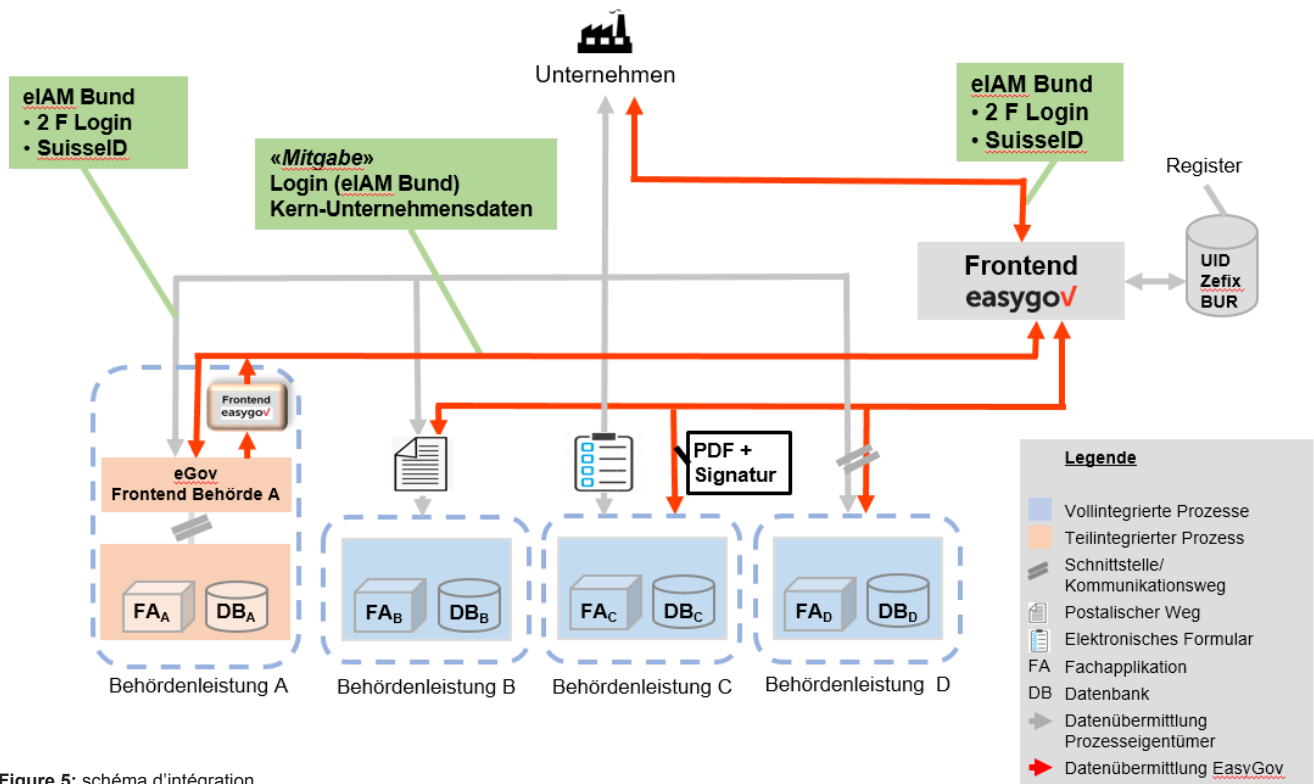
Unternehmen

eIAM Bund
• 2 F Login
• SuisseID

«Mitgabe»
Login (eIAM Bund)
Kern-Unternehmensdaten

eIAM Bund
• 2 F Login
• SuisseID

Register

Frontend
easygov

UID
Zefix
BUR

Frontend
easygov

eGov
Frontend Behörde A

$FA_A$ $DB_A$

Behördenleistung A

$FA_B$ $DB_B$

Behördenleistung B

PDF +
Signatur

$FA_C$ $DB_C$

Behördenleistung C

$FA_D$ $DB_D$

Behördenleistung D

Legende

Vollintegrierte Prozesse
Teilintegrierter Prozess
Schnittstelle/
Kommunikationsweg
Postalischer Weg
Elektronisches Formular
FA Fachapplikation
DB Datenbank
Datenübermittlung
Prozesseigentümer
Datenübermittlung EasyGov

Figure 5: schéma d'intégration